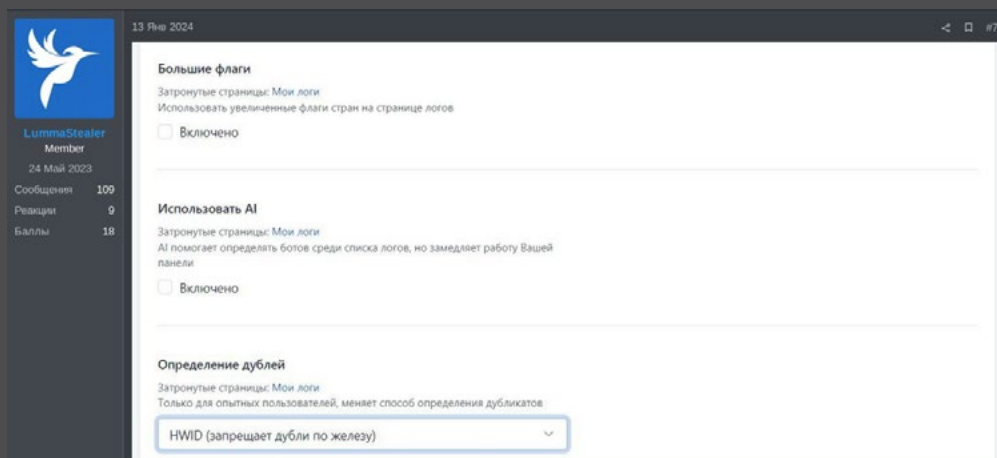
LummaStealer
Member
24 Май 2023
Сообщения 109
Реакции 9
Баллы 18

13 Янв 2024

#7

Большие флаги
Затронутые страницы: Мои логи
Использовать увеличенные флаги стран на странице логов
Включено

Использовать AI
Затронутые страницы: Мои логи
AI помогает определять ботов среди списка логов, но замедляет работу Вашей панели
Включено

Определение дублей
Затронутые страницы: Мои логи
Только для опытных пользователей, меняет способ определения дубликатов
HWID (запрещает дубли по железу)